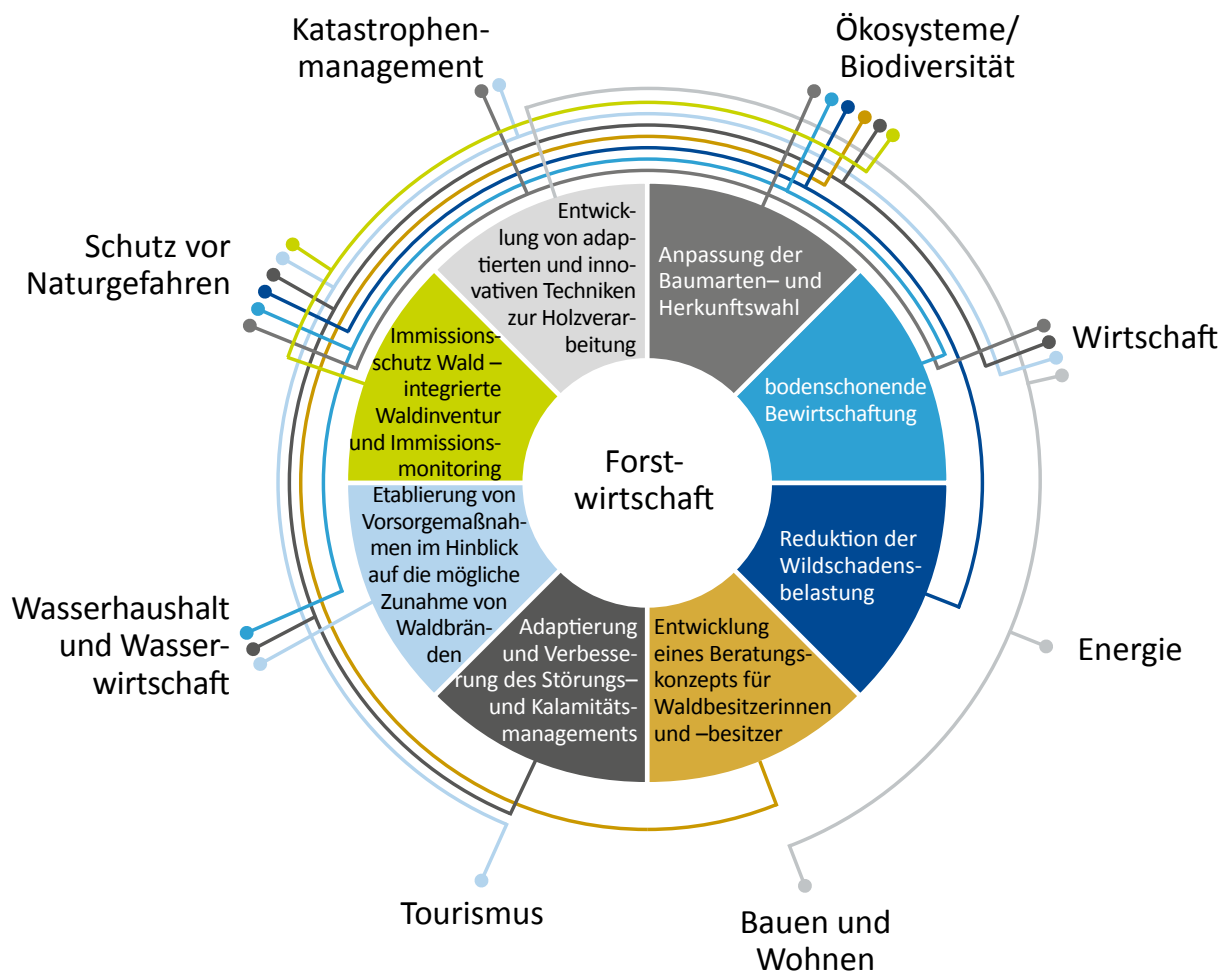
Katastrophenmanagement

Ökosysteme/ Biodiversität

Schutz vor Naturgefahren

Wirtschaft

Wasserhaushalt und Wasserwirtschaft

Energie

Tourismus

Bauen und Wohnen

Entwicklung von adaptierten und innovativen Techniken zur Holzverarbeitung

Anpassung der Baumarten– und Herkunftswahl

bodenschonende Bewirtschaftung

Reduktion der Wildschadensbelastung

Entwicklung eines Beratungskonzepts für Waldbesitzerinnen und –besitzer

Adaptierung und Verbesserung des Störungs– und Kalamitätsmanagements

Etablierung von Vorsorgemaßnahmen im Hinblick auf die mögliche Zunahme von Waldbränden

Immissionsschutz Wald – integrierte Waldinventur und Immissionsmonitoring

Forstwirtschaft